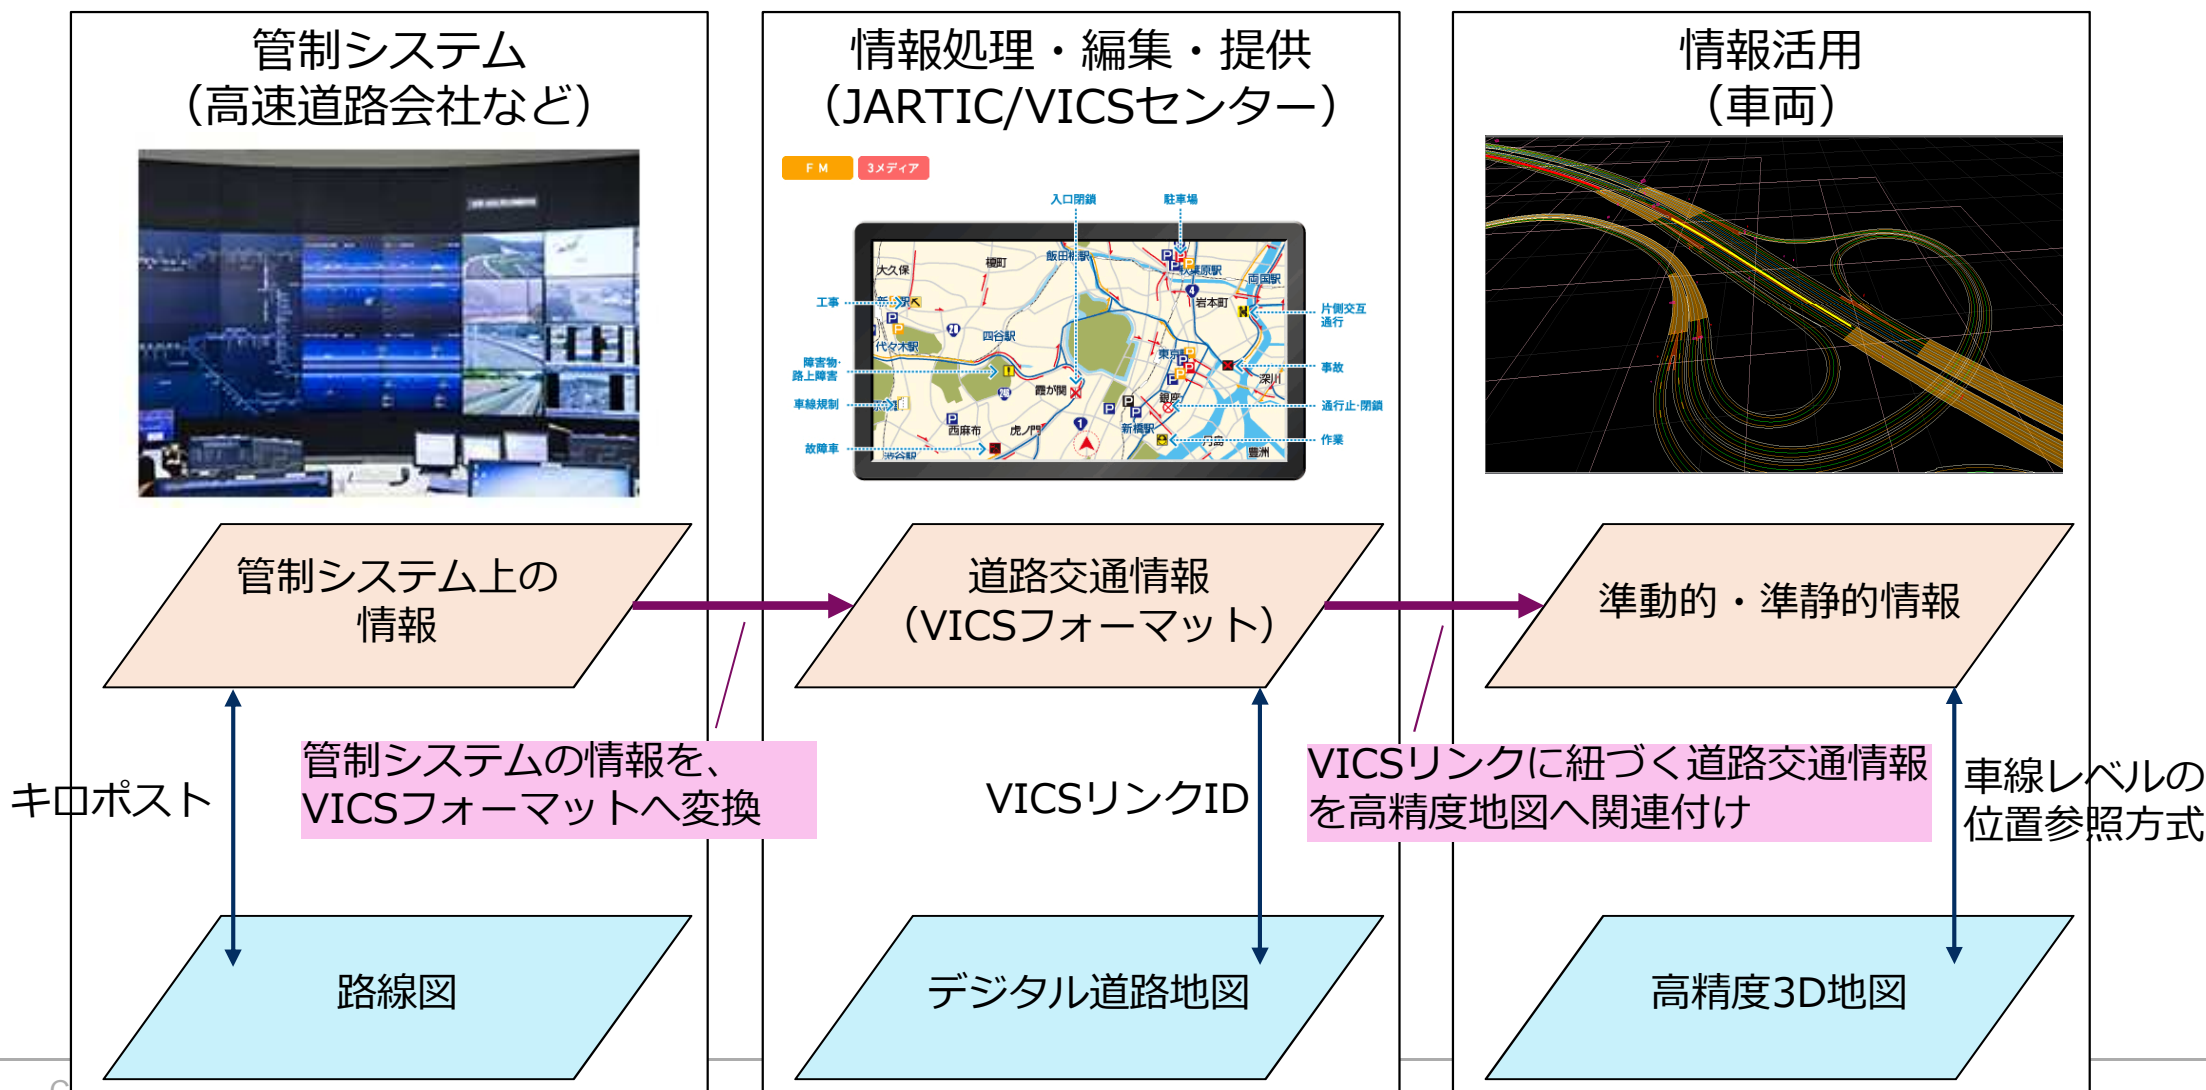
管制システム
（高速道路会社など）

情報処理・編集・提供
（JARTIC/VICSセンター）

情報活用
（車両）

FM　3メディア

入口閉鎖　駐車場
工事　片側交互通行
障害物・路上障害　事故
車線規制　通行止・閉鎖
故障車　作業

大久保　榎町　飯田橋駅　秋葉原駅　両国駅　岩本町　四谷駅　代々木駅　東京駅　霞が関　深川　銀座　西麻布　虎ノ門　新橋駅　渋谷駅　豊洲

管制システム上の情報

道路交通情報
（VICSフォーマット）

準動的・準静的情報

キロポスト

管制システムの情報を、VICSフォーマットへ変換

VICSリンクID

VICSリンクに紐づく道路交通情報を高精度地図へ関連付け

車線レベルの位置参照方式

路線図

デジタル道路地図

高精度3D地図